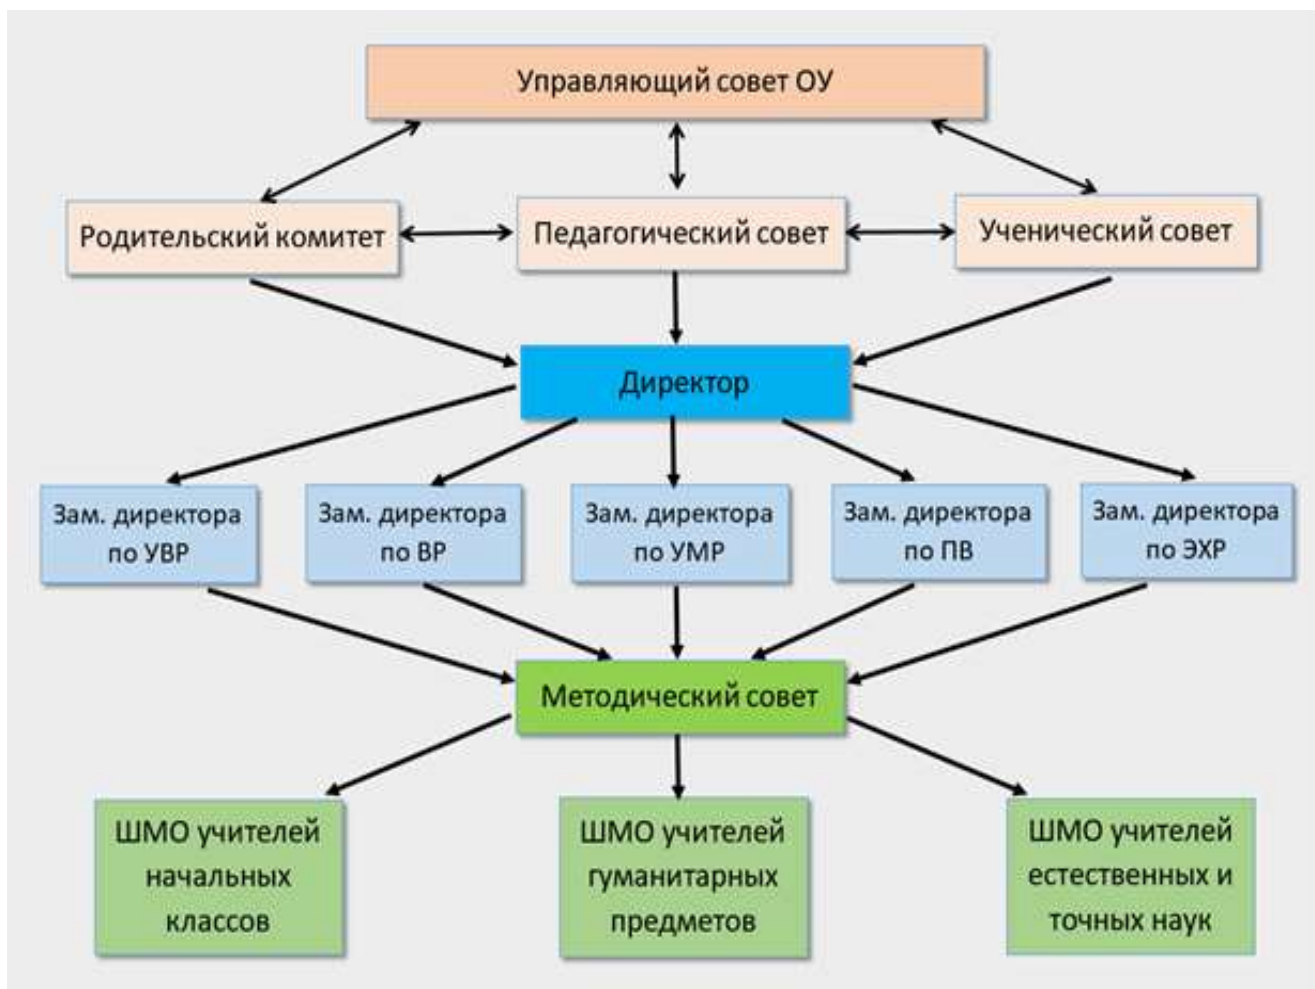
Управляющий совет ОУ

Родительский комитет

Педагогический совет

Ученический совет

Директор

Зам. директора по УВР

Зам. директора по ВР

Зам. директора по УМР

Зам. директора по ПВ

Зам. директора по ЭХР

Методический совет

ШМО учителей начальных классов

ШМО учителей гуманитарных предметов

ШМО учителей естественных и точных наук